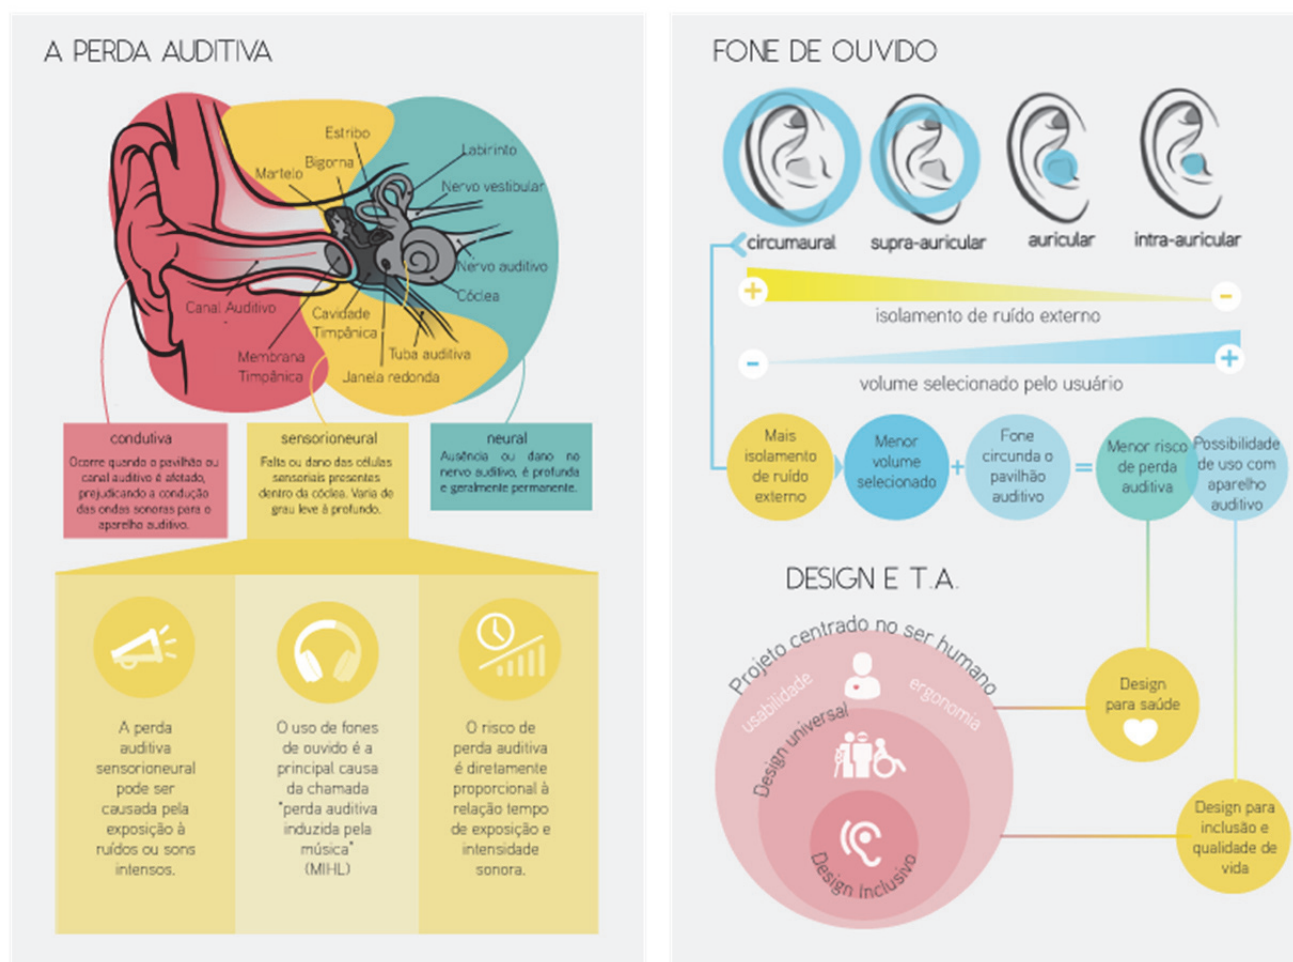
A PERDA AUDITIVA

Estribo
Bigorna
Martelo
Labirinto
Nervo vestibular
Nervo auditivo
Cóclea
Canal Auditivo
Cavidade Timpânica
Membrana Timpânica
Tuba auditiva
Janela redonda

condutiva
Ocorre quando o pavilhão ou canal auditivo é afetado, prejudicando a condução das ondas sonoras para o aparelho auditivo.

sensorioneural
Falta ou dano das células sensoriais presentes dentro da cóclea. Varia de grau leve à profundo.

neural
Ausência ou dano no nervo auditivo, é profunda e geralmente permanente.

A perda auditiva sensorioneural pode ser causada pela exposição à ruídos ou sons intensos.

O uso de fones de ouvido é a principal causa da chamada "perda auditiva induzida pela música" (MIHL)

O risco de perda auditiva é diretamente proporcional à relação tempo de exposição e intensidade sonora.

FONE DE OUVIDO

circumaural
supra-auricular
auricular
intra-auricular

+
-
isolamento de ruído externo
-
+
volume selecionado pelo usuário

Mais isolamento de ruído externo
Menor volume selecionado
+
Fone circunda o pavilhão auditivo
=
Menor risco de perda auditiva
Possibilidade de uso com aparelho auditivo

DESIGN E T.A.

Projeto centrado no ser humano
usabilidade
ergonomia
Design universal
Design Inclusivo

Design para saúde

Design para inclusão e qualidade de vida